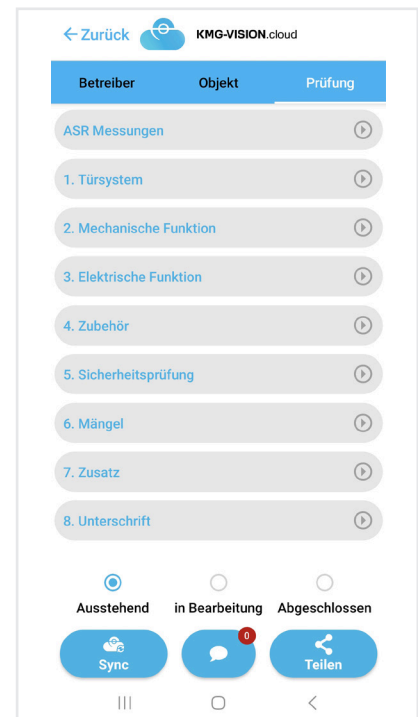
← Zurück KMG-VISION.cloud

Betreiber Objekt Prüfung

ASR Messungen

1. Türsystem

2. Mechanische Funktion

3. Elektrische Funktion

4. Zubehör

5. Sicherheitsprüfung

6. Mängel

7. Zusatz

8. Unterschrift

Ausstehend in Bearbeitung Abgeschlossen

Sync 0 Teilen